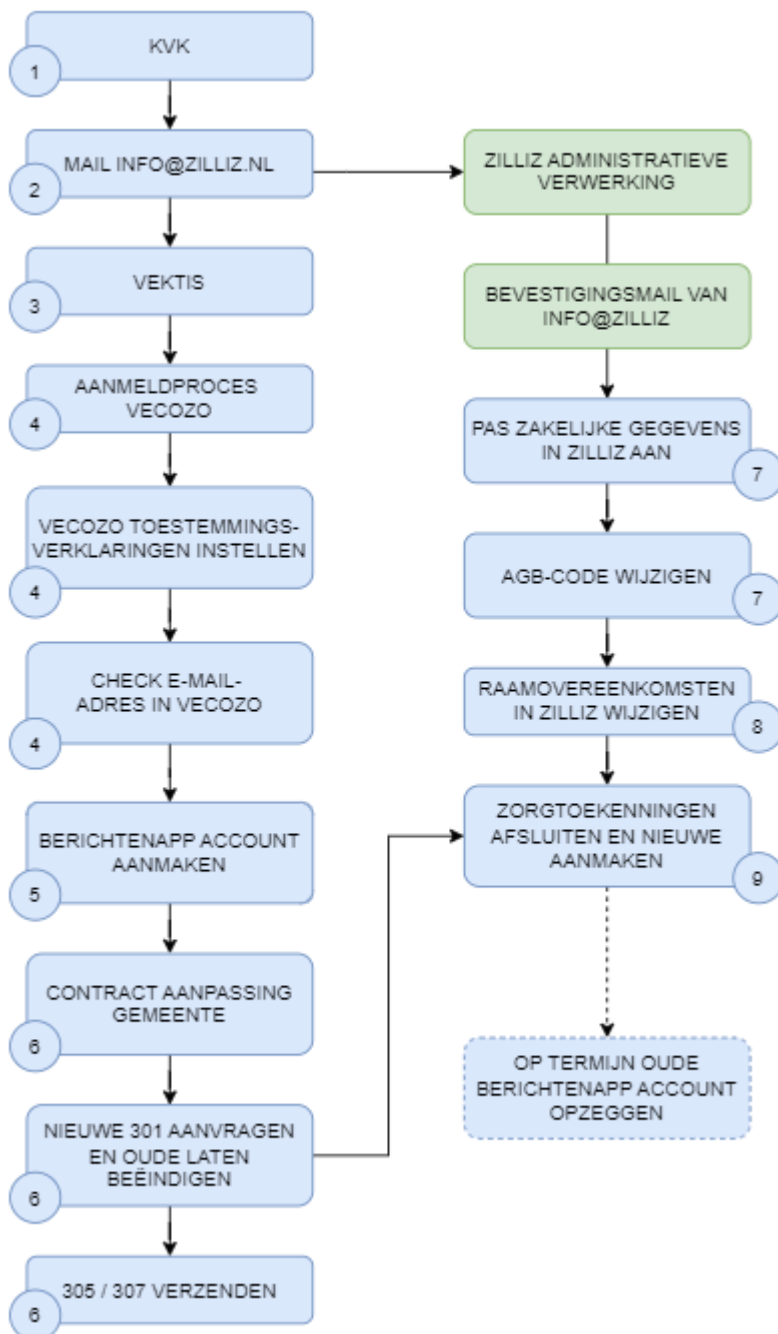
1
KVK

2
MAIL INFO@ZILLIZ.NL

3
VEKTIS

4
AANMELDPROCES VECOZO

4
VECOZO TOESTEMMINGS-VERKLARINGEN INSTELLEN

4
CHECK E-MAIL-ADRES IN VECOZO

5
BERICHTENAPP ACCOUNT AANMAKEN

6
CONTRACT AANPASSING GEMEENTE

6
NIEUWE 301 AANVRAGEN EN OUDE LATEN BEËINDIGEN

6
305 / 307 VERZENDEN

ZILLIZ ADMINISTRATIEVE VERWERKING

BEVESTIGINGSMAIL VAN INFO@ZILLIZ

PAS ZAKELIJKE GEGEVENS IN ZILLIZ AAN
7

AGB-CODE WIJZIGEN
7

RAAMOVEREENKOMSTEN IN ZILLIZ WIJZIGEN
8

ZORGTOEKENNINGEN AFSLUITEN EN NIEUWE AANMAKEN
9

OP TERMIJN OUDE BERICHTENAPP ACCOUNT OPZEGGEN